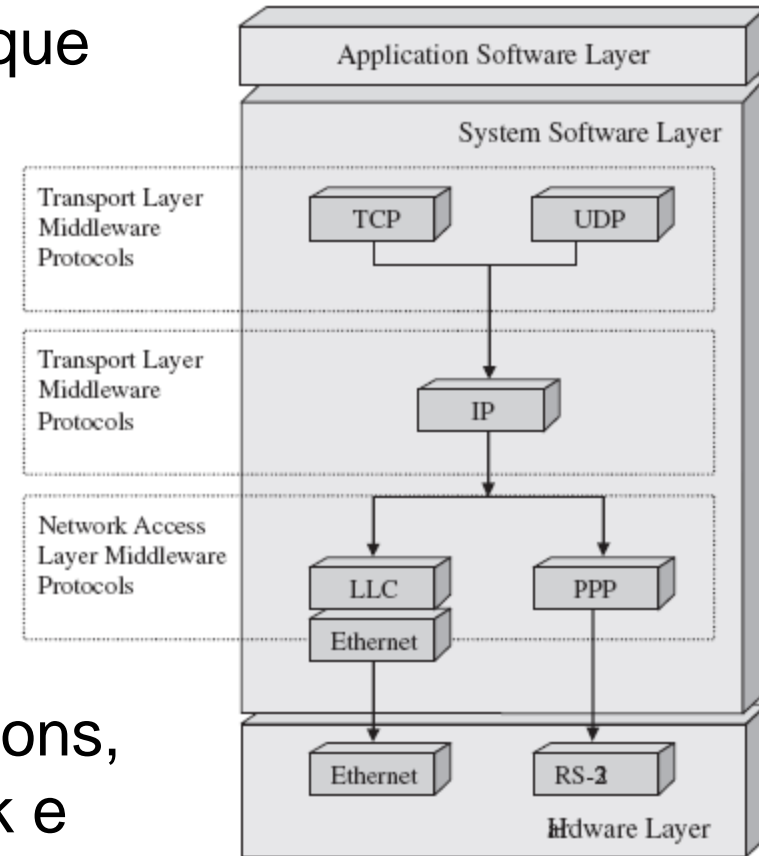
que

ons,

k e

Application Software Layer

System Software Layer

Transport Layer Middleware Protocols

TCP

UDP

Transport Layer Middleware Protocols

IP

Network Access Layer Middleware Protocols

LLC

PPP

Ethernet

Ethernet

RS-2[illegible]

H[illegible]dware Layer